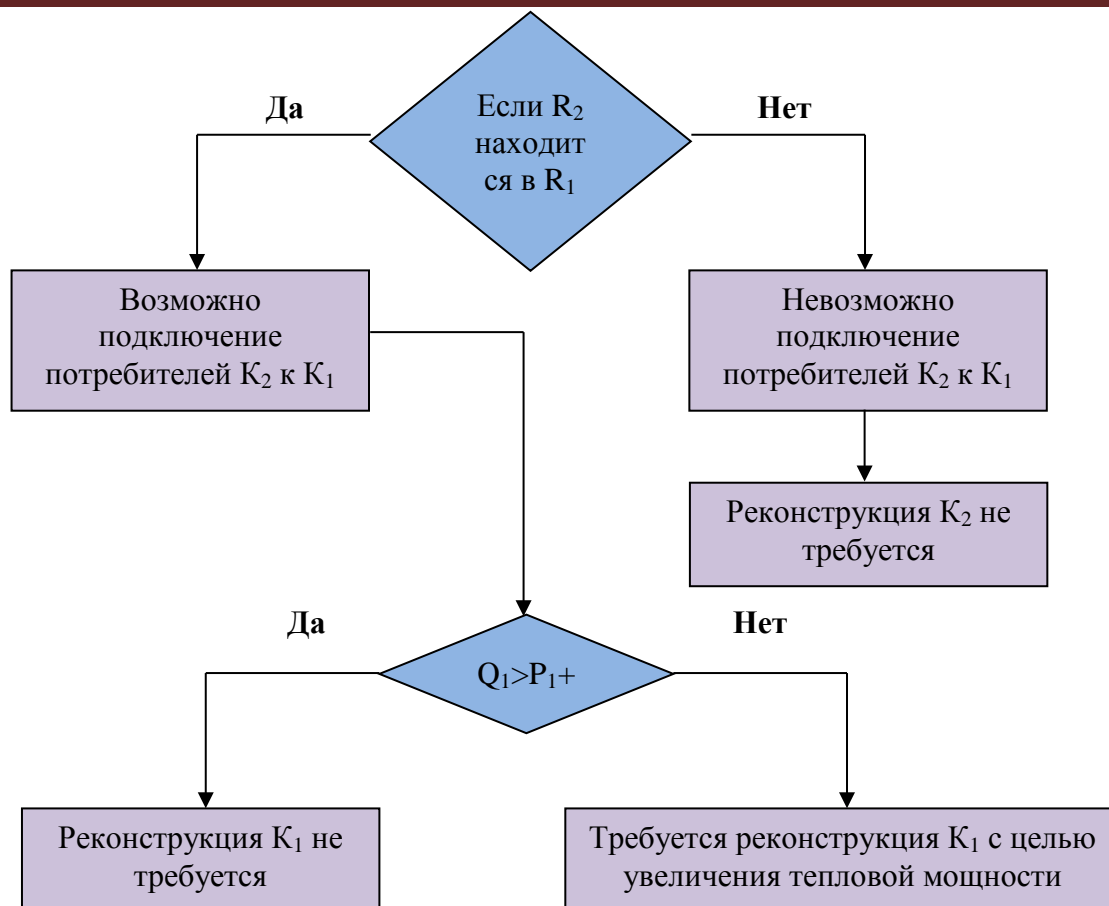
Да

Если $R_2$ находит ся в $R_1$

Нет

Возможно подключение потребителей $К_2$ к $К_1$

Невозможно подключение потребителей $К_2$ к $К_1$

Реконструкция $К_2$ не требуется

Да

$Q_1>P_1+$

Нет

Реконструкция $К_1$ не требуется

Требуется реконструкция $К_1$ с целью увеличения тепловой мощности